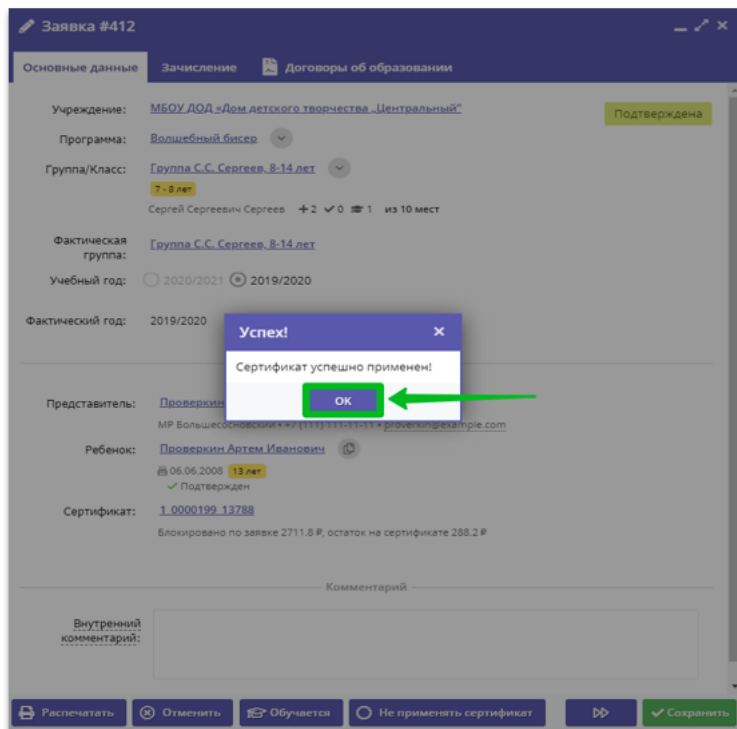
Заявка #412

Основные данные | Зачисление | Договоры об образовании

Учреждение: МБОУ ДОД «Дом детского творчества „Центральный"

Подтверждена

Программа: Волшебный бисер

Группа/Класс: Группа С.С. Сергеев, 8-14 лет

7 - 8 лет

Сергей Сергеевич Сергеев +2 ✓0 1 из 10 мест

Фактическая группа: Группа С.С. Сергеев, 8-14 лет

Учебный год: 2020/2021 2019/2020

Фактический год: 2019/2020

Успех!

Сертификат успешно применен!

OK

Представитель: Проверкин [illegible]

МР Большесосновский • +7 (111) 111-11-11 • proverkin@example.com

Ребенок: Проверкин Артем Иванович

06.06.2008 13 лет

✓ Подтвержден

Сертификат: 1 0000199 13788

Блокировано по заявке 2711.8 ₽, остаток на сертификате 288.2 ₽

Комментарий

Внутренний комментарий:

Распечатать | Отменить | Обучается | Не применять сертификат | Сохранить